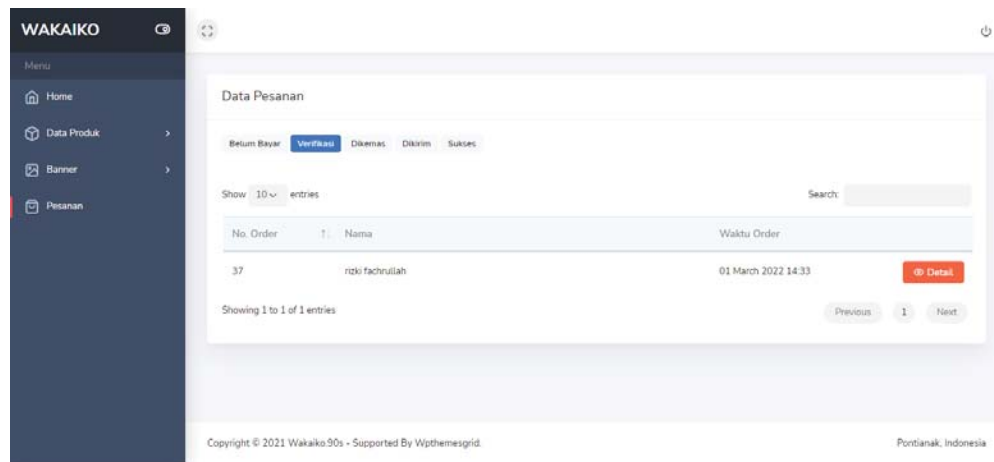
WAKAIKO

Menu

Home

Data Produk

Banner

Pesanan

Data Pesanan

Belum Bayar Verifikasi Dikemas Dikirim Sukses

Show 10 entries

Search:

| No. Order | Nama | Waktu Order | |
|---|---|---|---|
| 37 | rizki fachrullah | 01 March 2022 14:33 | Detail |

Showing 1 to 1 of 1 entries

Previous 1 Next

Copyright © 2021 Wakaiko.90s - Supported By Wpthemesgrid.

Pontianak, Indonesia